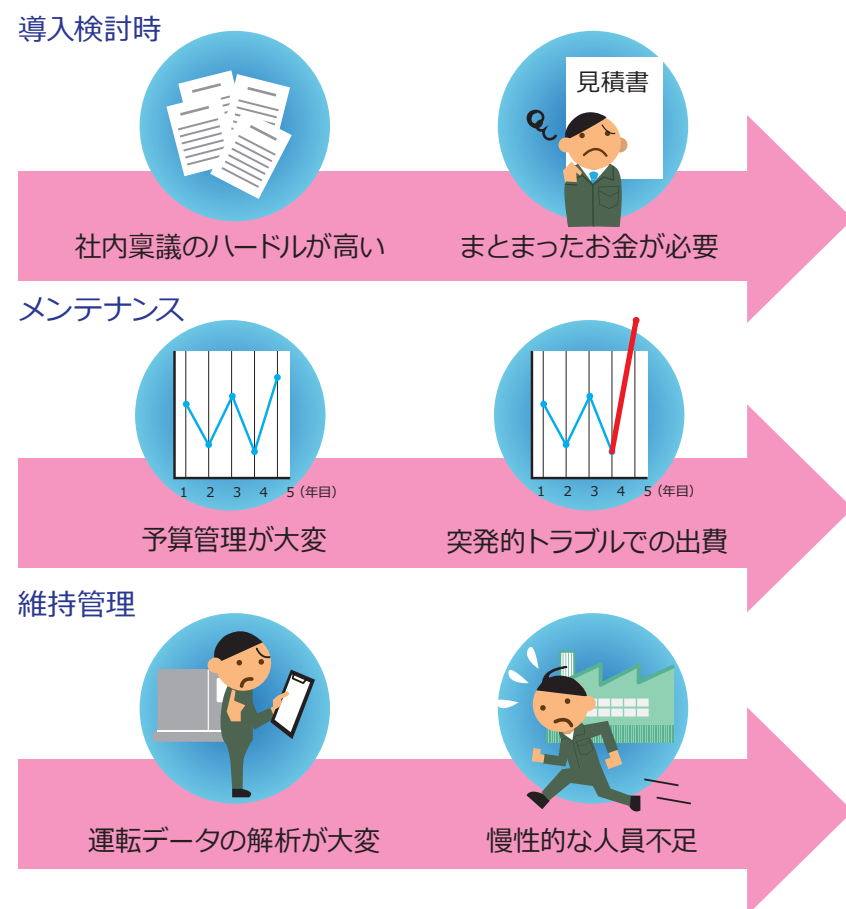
導入検討時

見積書

社内稟議のハードルが高い

まとまったお金が必要

メンテナンス

1 2 3 4 5（年目）

1 2 3 4 5（年目）

予算管理が大変

突発的トラブルでの出費

維持管理

運転データの解析が大変

慢性的な人員不足